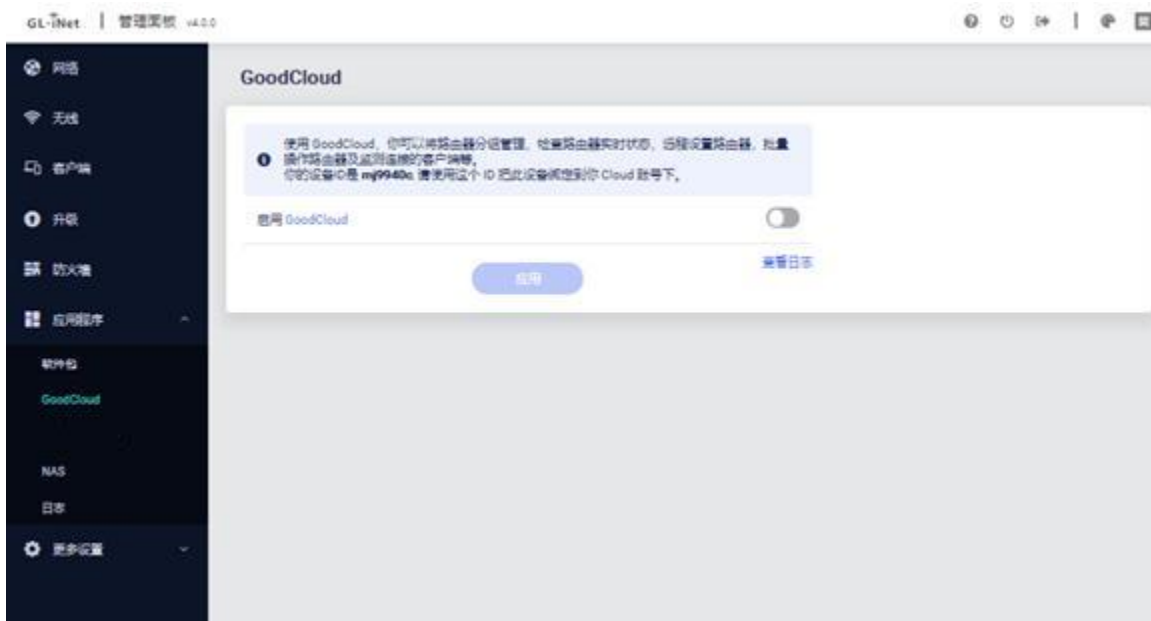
GL·iNet | 管理面板 v4.0.0

网络

无线

客户端

升级

防火墙

应用程序

软件包

GoodCloud

NAS

日志

更多设置

GoodCloud

使用 GoodCloud，你可以将路由器分组管理、检查路由器实时状态、远程设置路由器、批量操作路由器及监测连接的客户端等。
你的设备ID是 mj9940c 请使用这个 ID 把此设备绑定到你 Cloud 账号下。

启用 GoodCloud

应用

查看日志